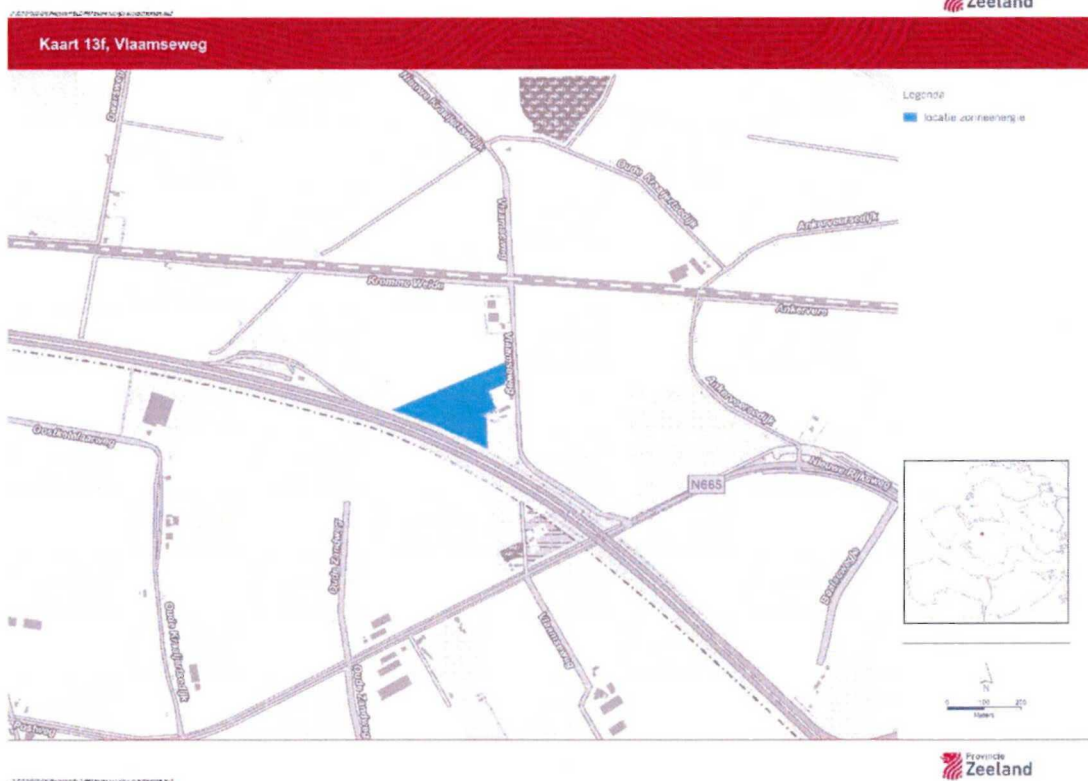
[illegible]

Zeeland

Kaart 13f, Vlaamseweg

Legenda

locatie zonneenergie

Nieuwe Kraaijertsedijk

Oude Kraaijertsedijk

Ankervoorsedijk

Vlaamseweg

Kromme Weide

Ankervere

Ankervoorsedijk

Oostkerkelaarsweg

N665

Nieuwe Rijksweg

Oude Zandweg

Oude Kraaijertsedijk

Oude Zandweg

Vlaamseweg

Deeltesedijk

N

0 100 200

Meters

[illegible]

Provincie Zeeland